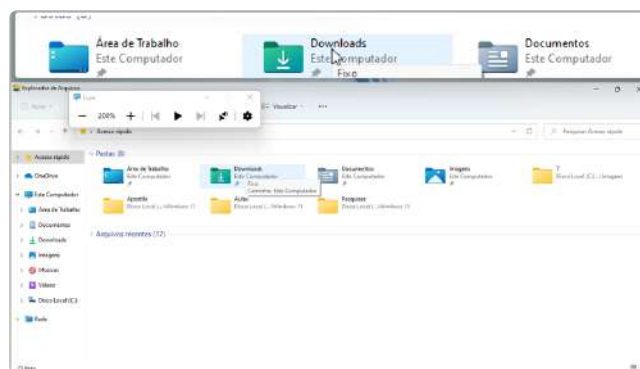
Área de Trabalho
Este Computador

Downloads
Este Computador
Fixo

Documentos
Este Computador

Explorador de Arquivos

Lupa

— 200% + |◀ ▶ ▶| ⚙

Novo

Visualizar ···

Acesso rápido

Pesquisar Acesso rápido

Acesso rápido

OneDrive

Este Computador

Área de Trabalho

Documentos

Downloads

Imagens

Músicas

Vídeos

Disco Local (C:)

Rede

Pastas (8)

Área de Trabalho
Este Computador

Downloads
Este Computador
Fixo
Caminho: Este Computador

Documentos
Este Computador

Imagens
Este Computador

T
Disco Local (C:) › Imagens

Apostila
Disco Local (C:) › Windows 11

Aulas
Disco Local (C:) › Windows 11

Pesquisas
Disco Local (C:) › Windows 11

Arquivos recentes (12)

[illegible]